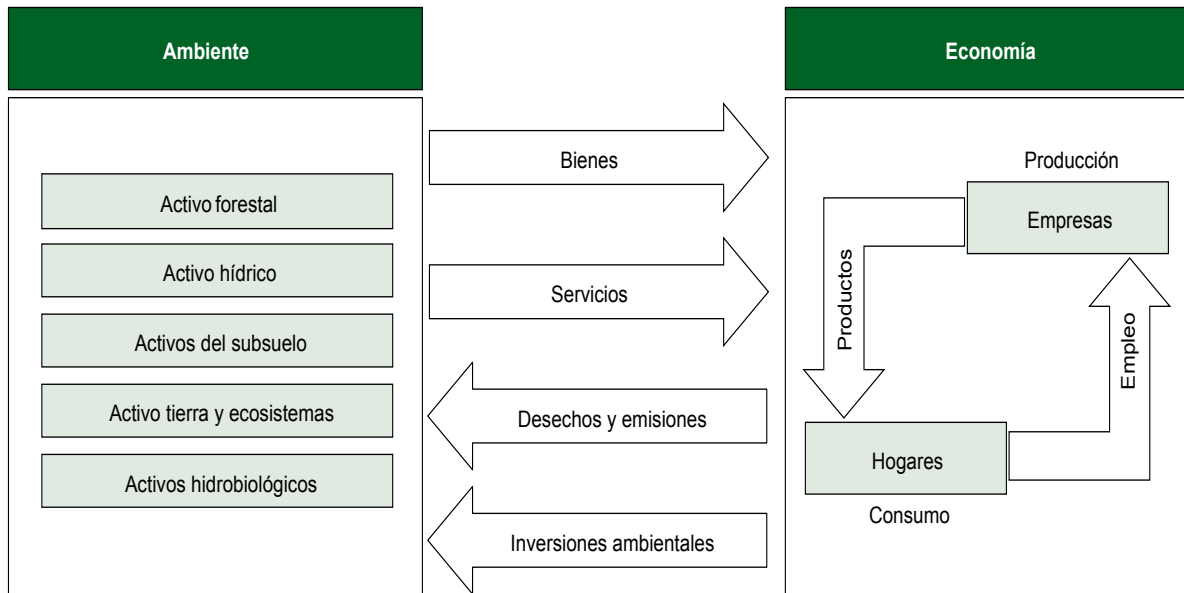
Ambiente

Economía

Activo forestal

Activo hídrico

Activos del subsuelo

Activo tierra y ecosistemas

Activos hidrobiológicos

Bienes

Servicios

Desechos y emisiones

Inversiones ambientales

Producción

Empresas

Productos

Empleo

Hogares

Consumo